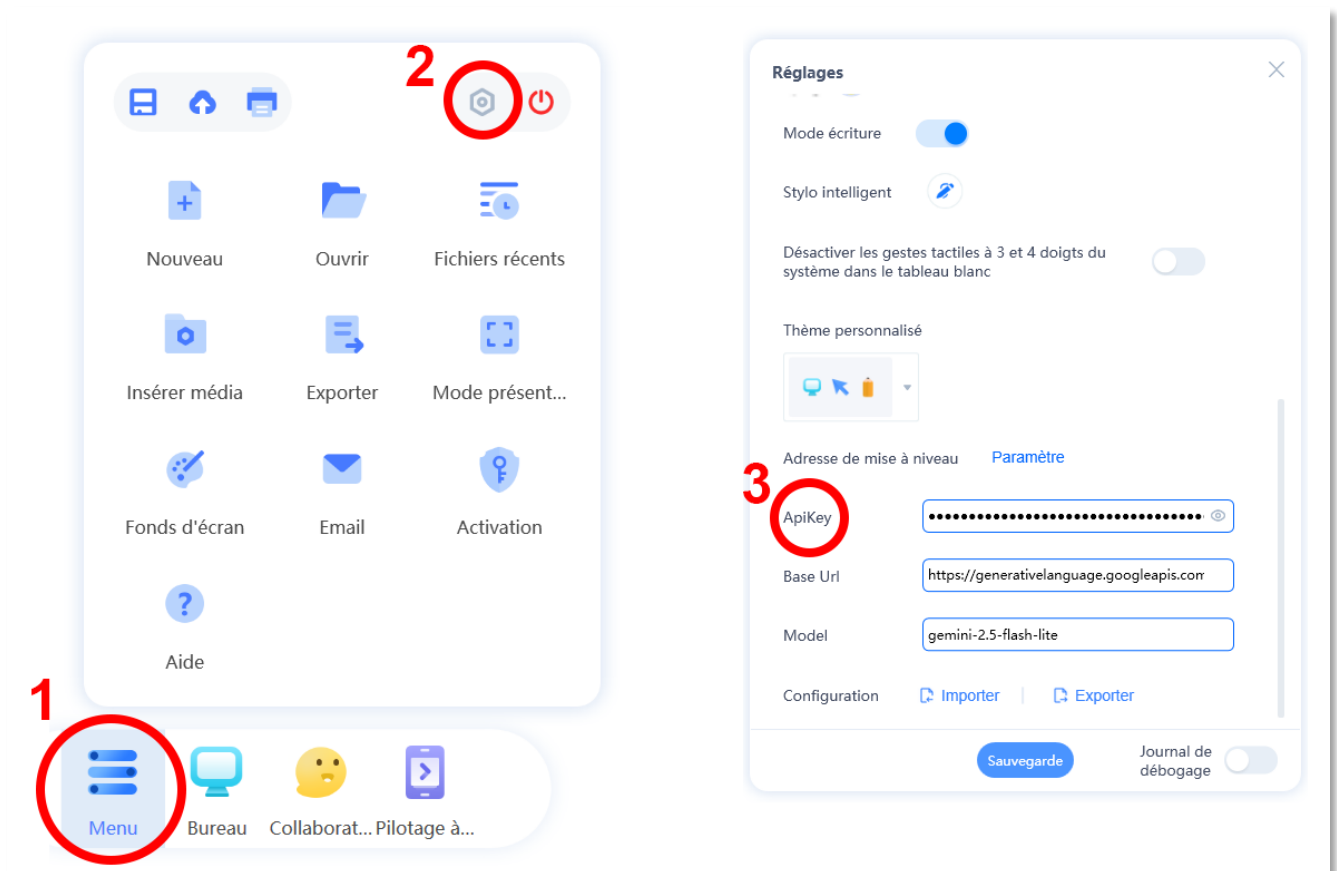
2

Nouveau
Ouvrir
Fichiers récents
Insérer média
Exporter
Mode présent...
Fonds d'écran
Email
Activation
Aide

1

Menu
Bureau
Collaborat...
Pilotage à...

Réglages

Mode écriture
Stylo intelligent
Désactiver les gestes tactiles à 3 et 4 doigts du système dans le tableau blanc
Thème personnalisé
Adresse de mise à niveau
Paramètre

3

ApiKey
••••••••••••••••••••••••••••••••••••
Base Url
https://generativelanguage.googleapis.com
Model
gemini-2.5-flash-lite
Configuration
Importer
Exporter
Sauvegarde
Journal de débogage